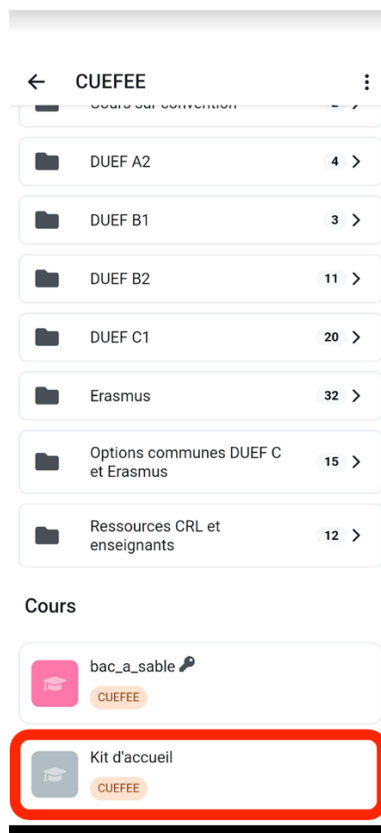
CUEFEE

Cours sur convention 2

DUEF A2 4

DUEF B1 3

DUEF B2 11

DUEF C1 20

Erasmus 32

Options communes DUEF C et Erasmus 15

Ressources CRL et enseignants 12

Cours

bac_a_sable

CUEFEE

Kit d'accueil

CUEFEE